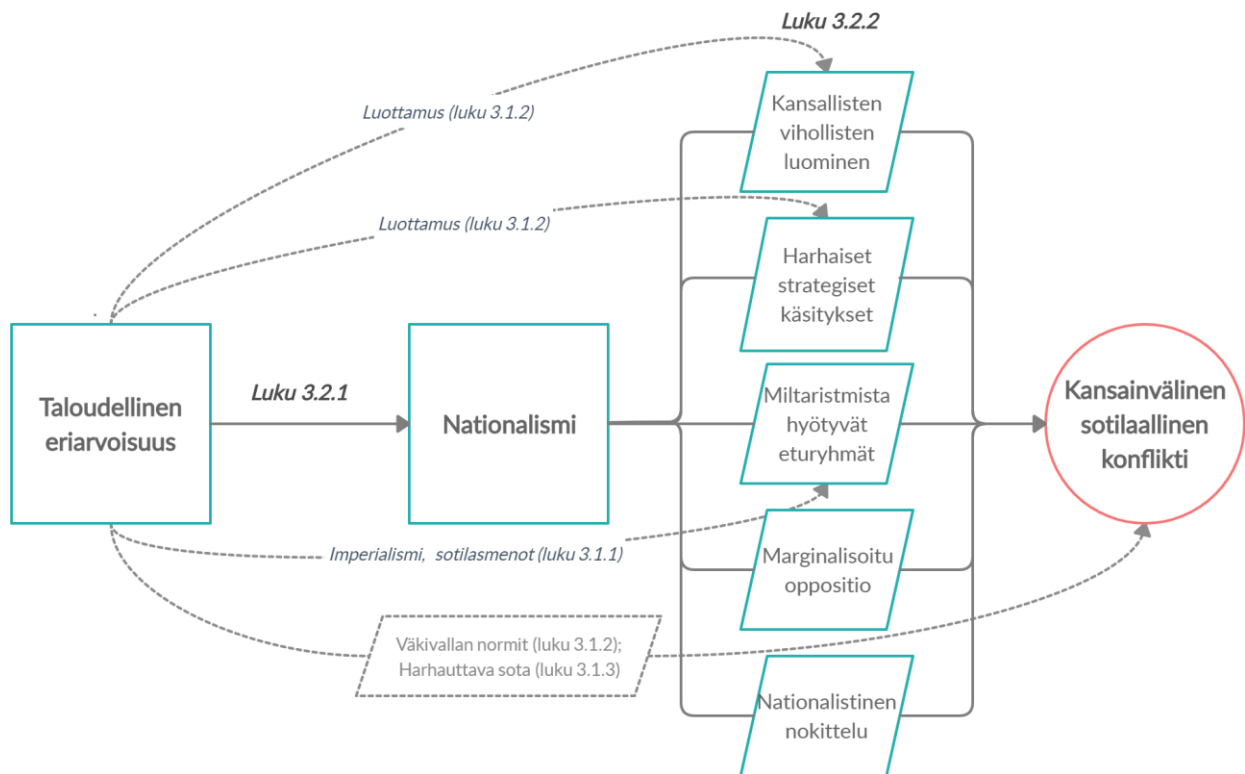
Luku 3.2.2

Luottamus (luku 3.1.2)

Kansallisten vihollisten luominen

Luottamus (luku 3.1.2)

Harhaiset strategiset käsitykset

Taloudellinen eriarvoisuus

Luku 3.2.1

Nationalismi

Miltaristmista hyötyvät eturyhmät

Kansainvälinen sotilaallinen konflikti

Imperialismi, sotilasmenot (luku 3.1.1)

Marginalisoitu oppositio

Väkivallan normit (luku 3.1.2); Harhauttava sota (luku 3.1.3)

Nationalistinen nokittelu